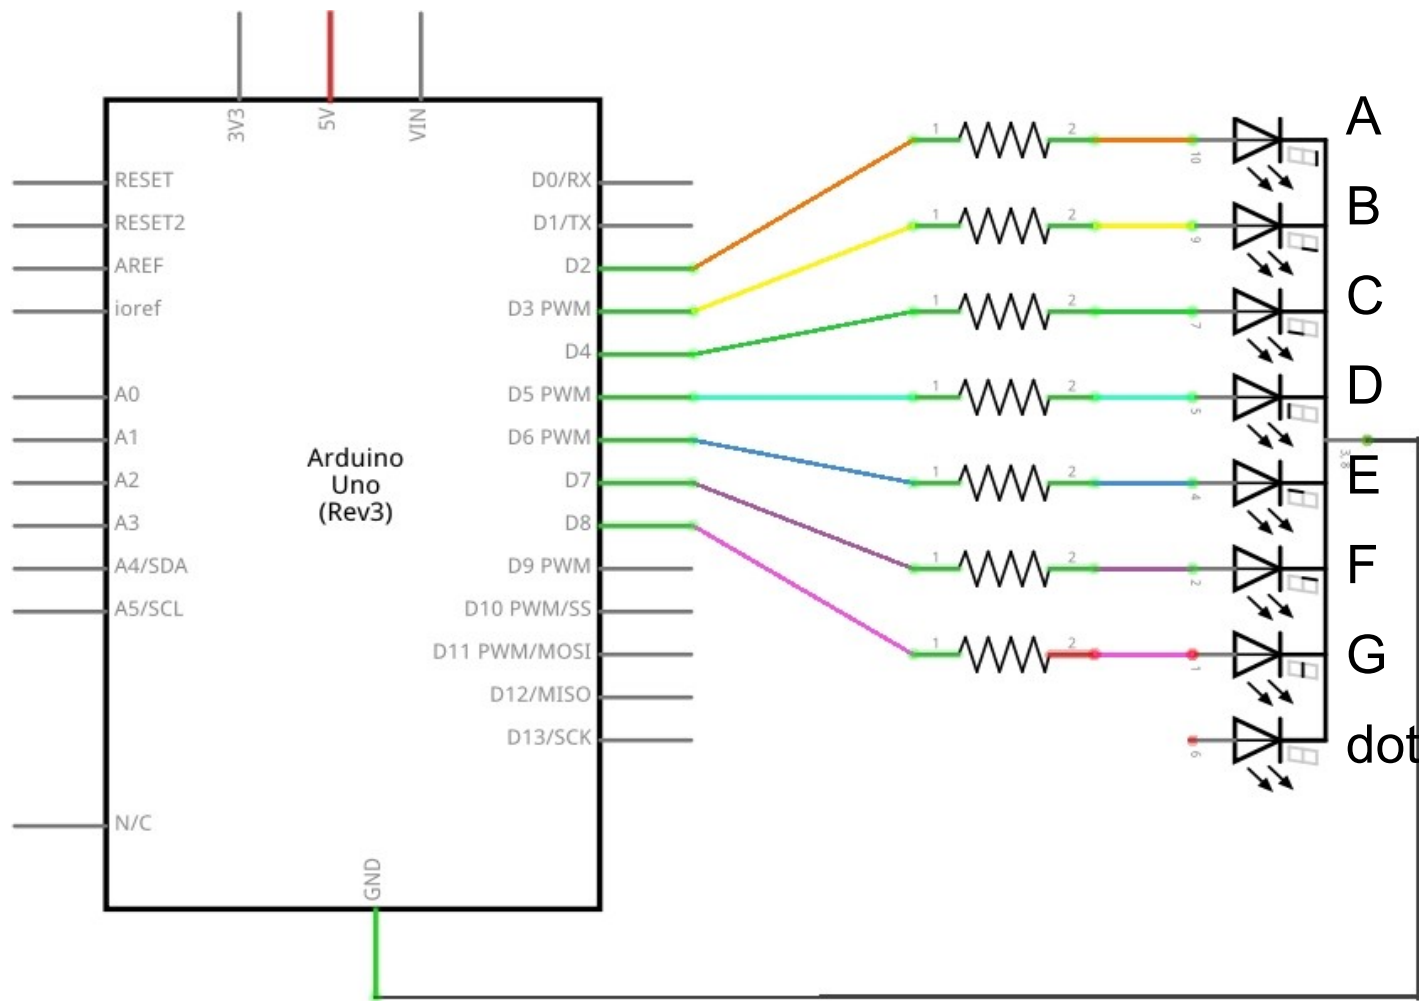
3V3
5V
VIN
RESET
RESET2
AREF
ioref
A0
A1
A2
A3
A4/SDA
A5/SCL
N/C
Arduino Uno (Rev3)
D0/RX
D1/TX
D2
D3 PWM
D4
D5 PWM
D6 PWM
D7
D8
D9 PWM
D10 PWM/SS
D11 PWM/MOSI
D12/MISO
D13/SCK
GND
1
2
10
1
2
9
1
2
7
1
2
5
1
2
4
1
2
2
1
2
1
6
3 8
A
B
C
D
E
F
G
dot